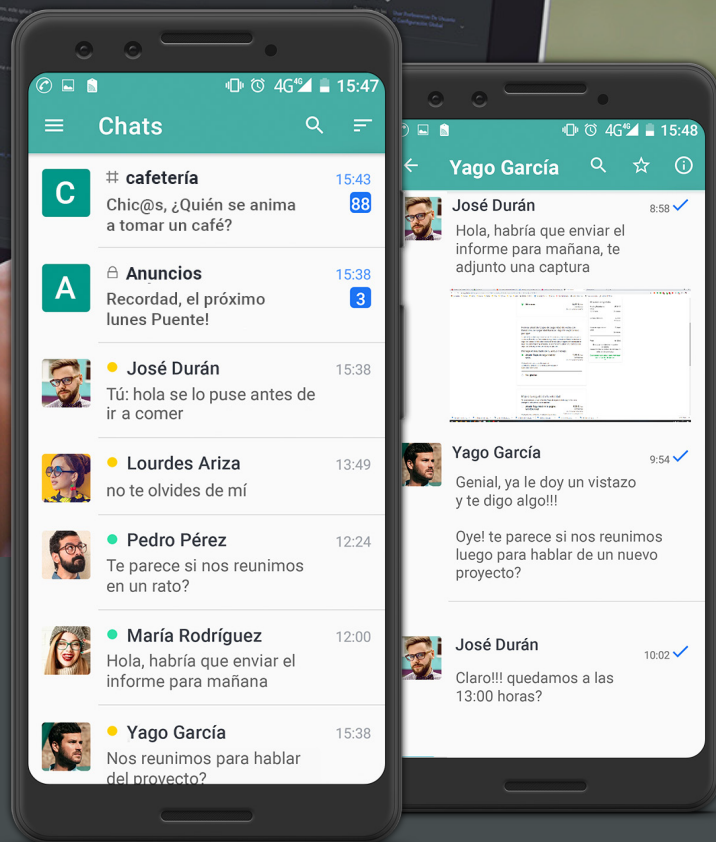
4G 15:47

Chats

C # cafetería 15:43
Chic@s, ¿Quién se anima a tomar un café? 88

A Anuncios 15:38
Recordad, el próximo lunes Puente! 3

José Durán 15:38
Tú: hola se lo puse antes de ir a comer

Lourdes Ariza 13:49
no te olvides de mí

Pedro Pérez 12:24
Te parece si nos reunimos en un rato?

María Rodríguez 12:00
Hola, habría que enviar el informe para mañana

Yago García 15:38
Nos reunimos para hablar del proyecto?

4G 15:48

Yago García

José Durán 8:58
Hola, habría que enviar el informe para mañana, te adjunto una captura

Yago García 9:54
Genial, ya le doy un vistazo y te digo algo!!!

Oye! te parece si nos reunimos luego para hablar de un nuevo proyecto?

José Durán 10:02
Claro!!! quedamos a las 13:00 horas?